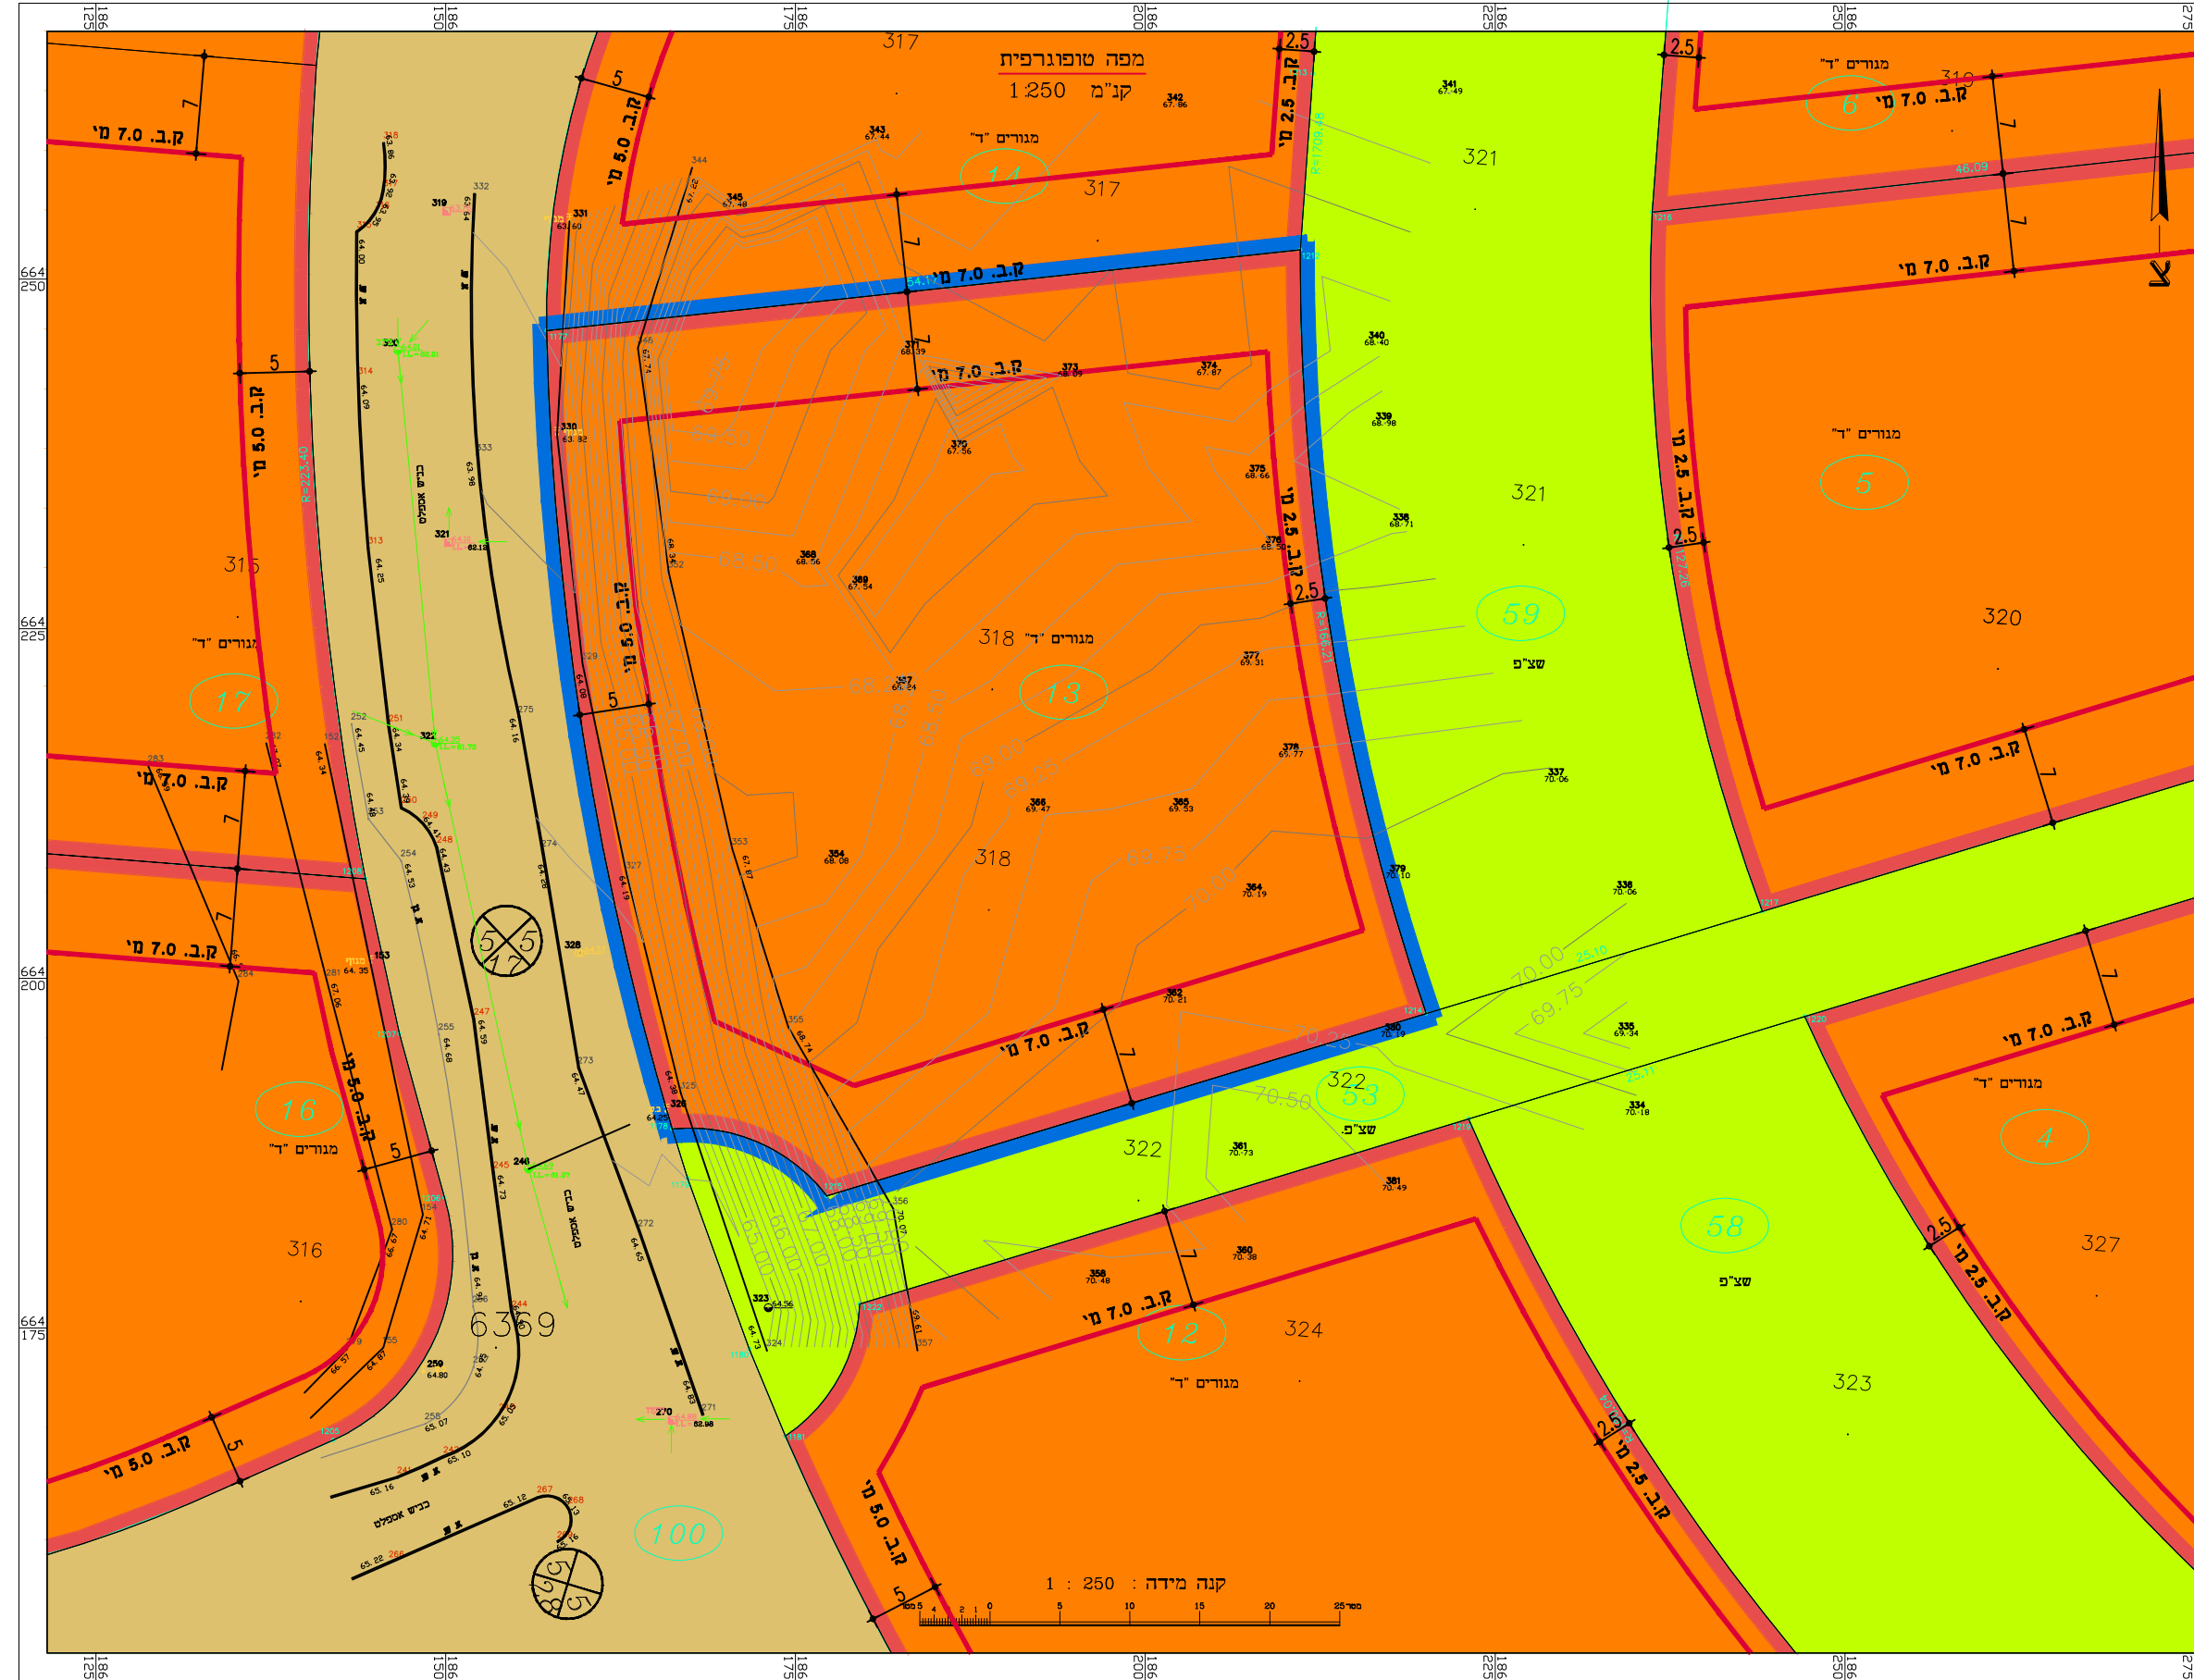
186 125
186 150
186 175
186 200
186 225
186 250
275

מפה טופוגרפית
קנ"מ 1:250

317
317
321
321
321
320
318
318
315
316
322
322
324
323
327
319

מגורים "ד"
מגורים "ד"
מגורים "ד"
מגורים "ד"
מגורים "ד"
מגורים "ד"
מגורים "ד"
מגורים "ד"

שצ"פ
שצ"פ
שצ"פ

14
13
17
16
12
6
5
4
59
53
58
100

ק.ב. 7.0 מ'
ק.ב. 5.0 מ'
ק.ב. 2.5 מ'

2.5
5
7

664 250
664 225
664 200
664 175

כביש אספלט
כביש אספלט
כביש אספלט

6369

5 5
12

5 5
68

R=223.40
R=166.21
R=1708.48

70.00
69.75
69.50
69.25
70.25
70.50
68.50
65.00
66.00
67.00

1 : 250 : קנה מידה
0 5 10 15 20 25 מטר

צ